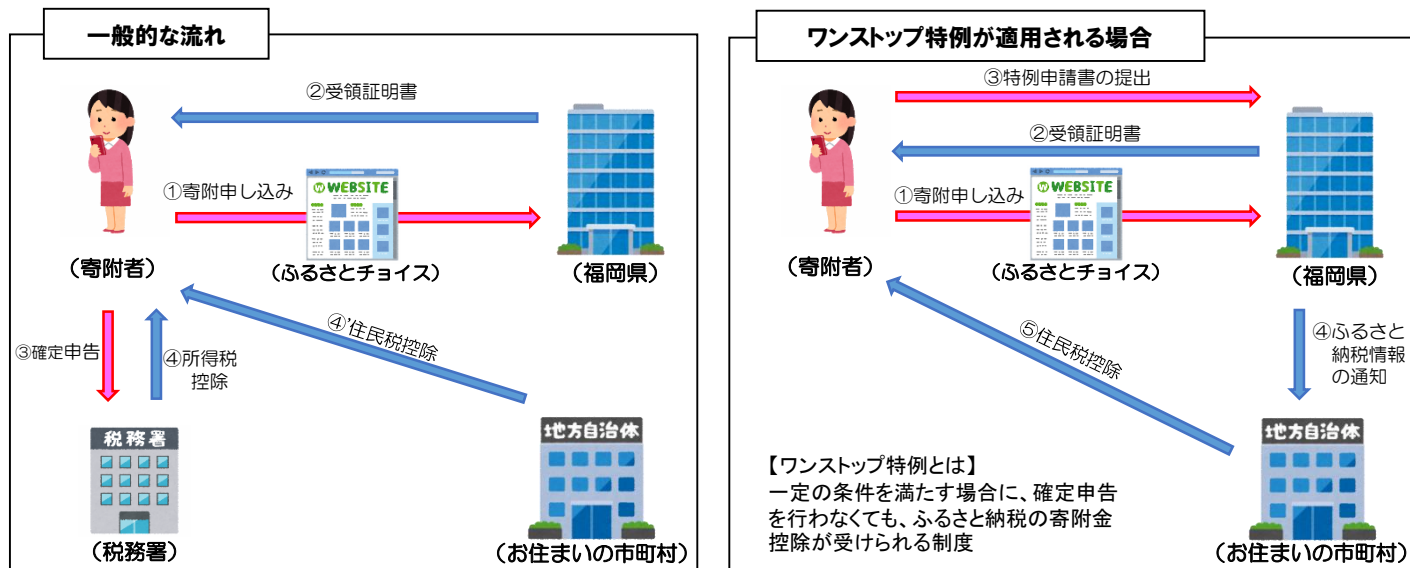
一般的な流れ

②受領証明書

①寄附申し込み

WEBSITE

（寄附者）

（ふるさとチョイス）

（福岡県）

③確定申告

④所得税控除

④'住民税控除

税務署

（税務署）

地方自治体

（お住まいの市町村）

ワンストップ特例が適用される場合

③特例申請書の提出

②受領証明書

①寄附申し込み

WEBSITE

（寄附者）

（ふるさとチョイス）

（福岡県）

⑤住民税控除

④ふるさと納税情報の通知

【ワンストップ特例とは】
一定の条件を満たす場合に、確定申告を行わなくても、ふるさと納税の寄附金控除が受けられる制度

地方自治体

（お住まいの市町村）